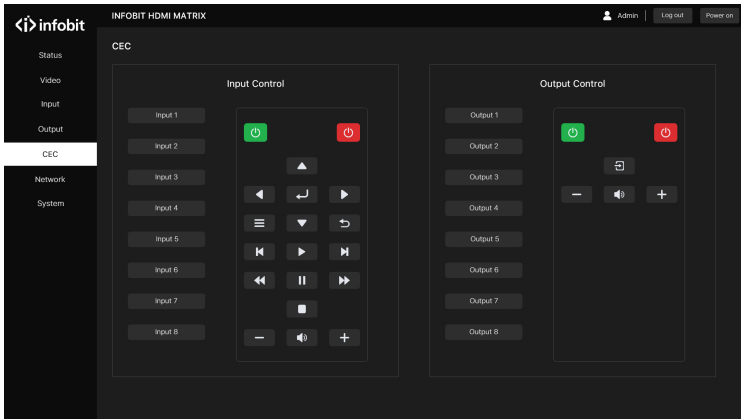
‹i› infobit

INFOBIT HDMI MATRIX

Admin | Log out | Power on

Status
Video
Input
Output
CEC
Network
System

CEC

Input Control

Input 1
Input 2
Input 3
Input 4
Input 5
Input 6
Input 7
Input 8

Output Control

Output 1
Output 2
Output 3
Output 4
Output 5
Output 6
Output 7
Output 8